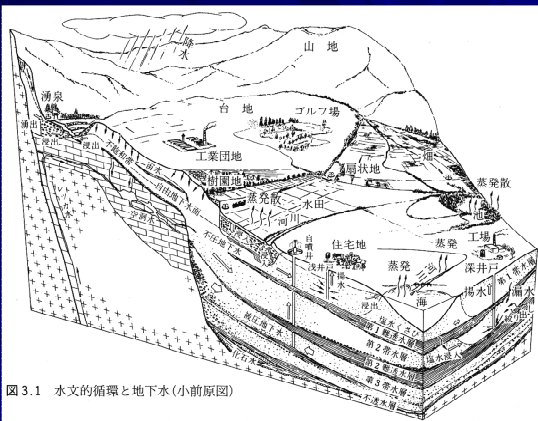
降水
山地
湧泉
湧出
浸出
浸出
台地
ゴルフ場
工業団地
樹園地
扇状地
畑
蒸発散
池
蒸発散
水田
河川
自由面地下水
不圧地下水
空洞
自噴井
浅井戸
揚水
住宅地
蒸発
蒸発
工場
深井戸
揚水
揚水
海
浸出
第1帯水層
第2帯水層
塩水遡上
第1難透水層
第2難透水層
第3帯水層
第3難透水層
不透水層
被圧地下水
図 3.1　水文的循環と地下水（小前原図）